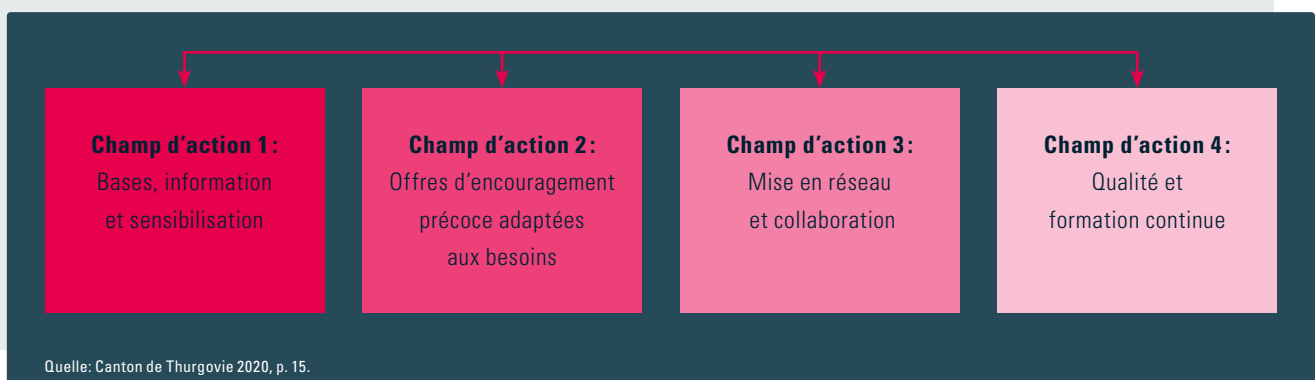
Champ d’action 1 :
Bases, information et sensibilisation

Champ d’action 2 :
Offres d’encouragement précoce adaptées aux besoins

Champ d’action 3 :
Mise en réseau et collaboration

Champ d’action 4 :
Qualité et formation continue

Quelle: Canton de Thurgovie 2020, p. 15.